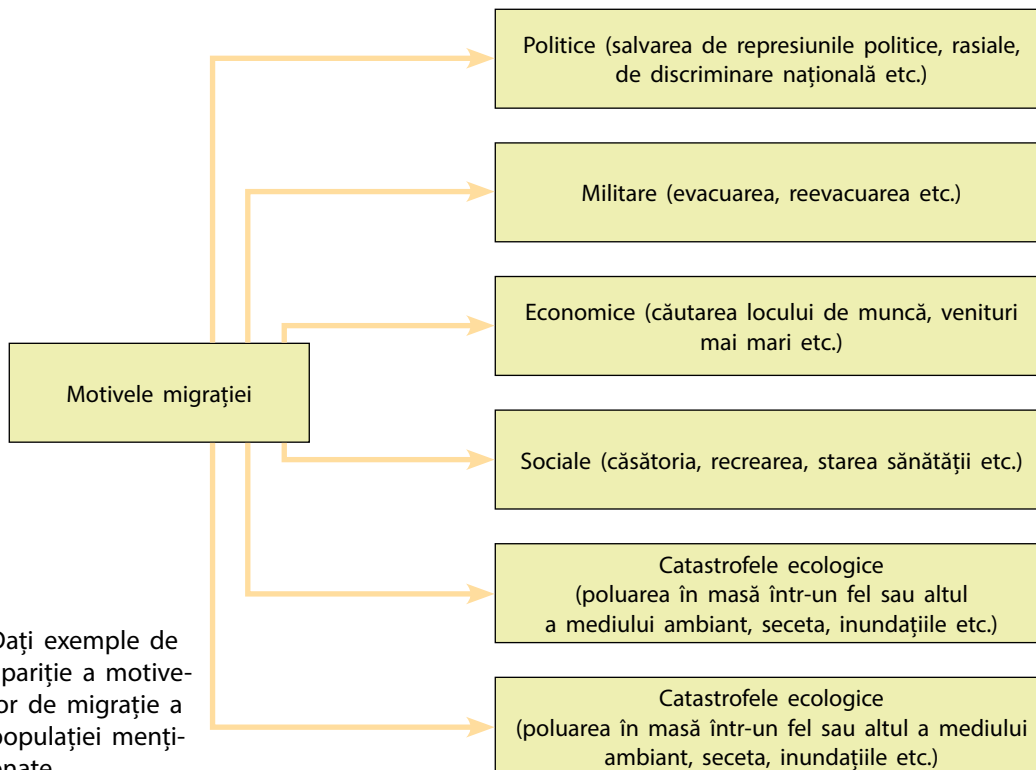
Politice (salvarea de represiunile politice, rasiale, de discriminare națională etc.)

Militare (evacuarea, reevacuarea etc.)

Economice (căutarea locului de muncă, venituri mai mari etc.)

Motivele migrației

Sociale (căsătoria, recrearea, starea sănătății etc.)

Catastrofele ecologice (poluarea în masă într-un fel sau altul a mediului ambiant, seceta, inundațiile etc.)

Catastrofele ecologice (poluarea în masă într-un fel sau altul a mediului ambiant, seceta, inundațiile etc.)

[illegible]ați exemple de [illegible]pariție a motivelor de migrație a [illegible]opulației menți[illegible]